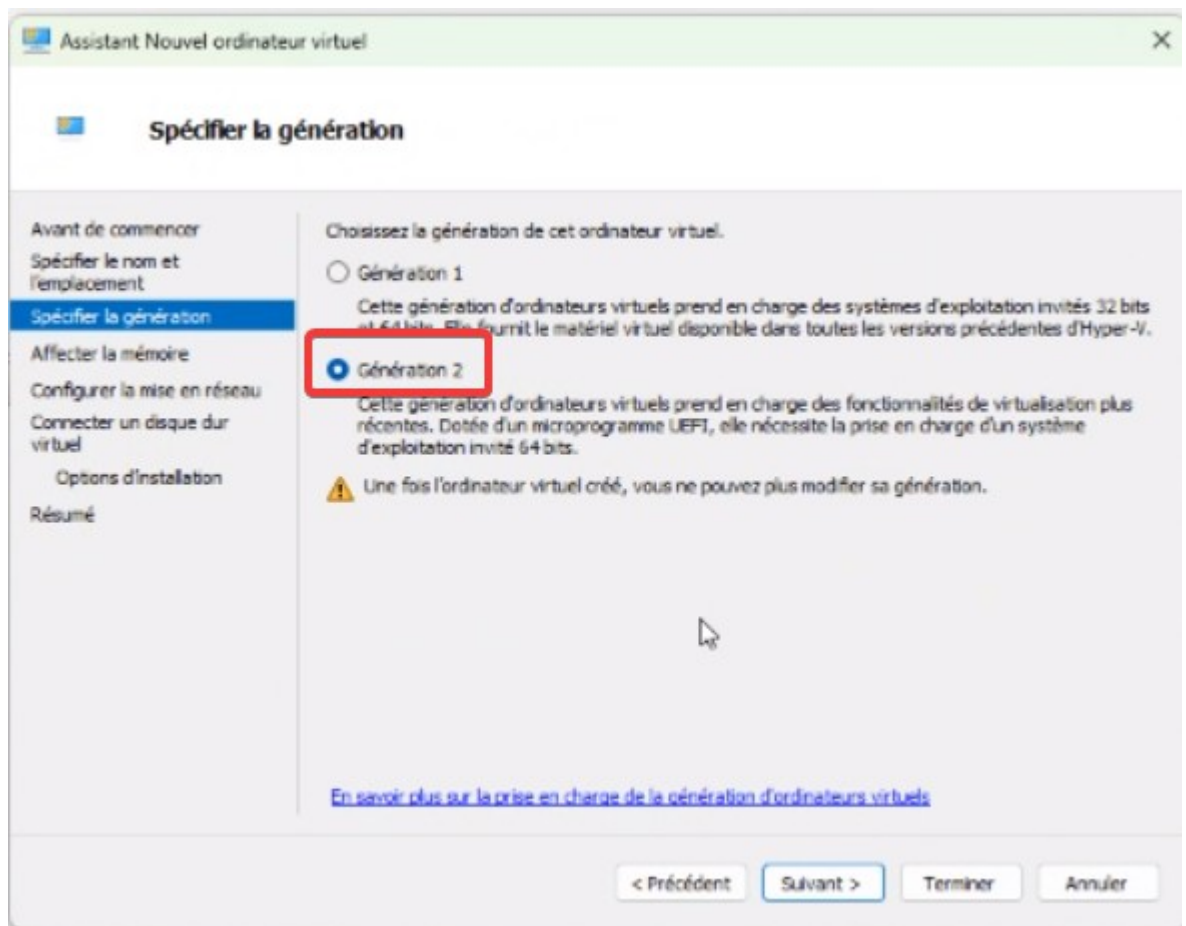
Assistant Nouvel ordinateur virtuel

×

Spécifier la génération

Avant de commencer
Spécifier le nom et l'emplacement
Spécifier la génération
Affecter la mémoire
Configurer la mise en réseau
Connecter un disque dur virtuel
Options d'installation
Résumé

Choisissez la génération de cet ordinateur virtuel.

Génération 1

Cette génération d'ordinateurs virtuels prend en charge des systèmes d'exploitation invités 32 bits et 64 bits. Elle fournit le matériel virtuel disponible dans toutes les versions précédentes d'Hyper-V.

Génération 2

Cette génération d'ordinateurs virtuels prend en charge des fonctionnalités de virtualisation plus récentes. Dotée d'un microprogramme UEFI, elle nécessite la prise en charge d'un système d'exploitation invité 64 bits.

Une fois l'ordinateur virtuel créé, vous ne pouvez plus modifier sa génération.

En savoir plus sur la prise en charge de la génération d'ordinateurs virtuels

< Précédent
Suivant >
Terminer
Annuler